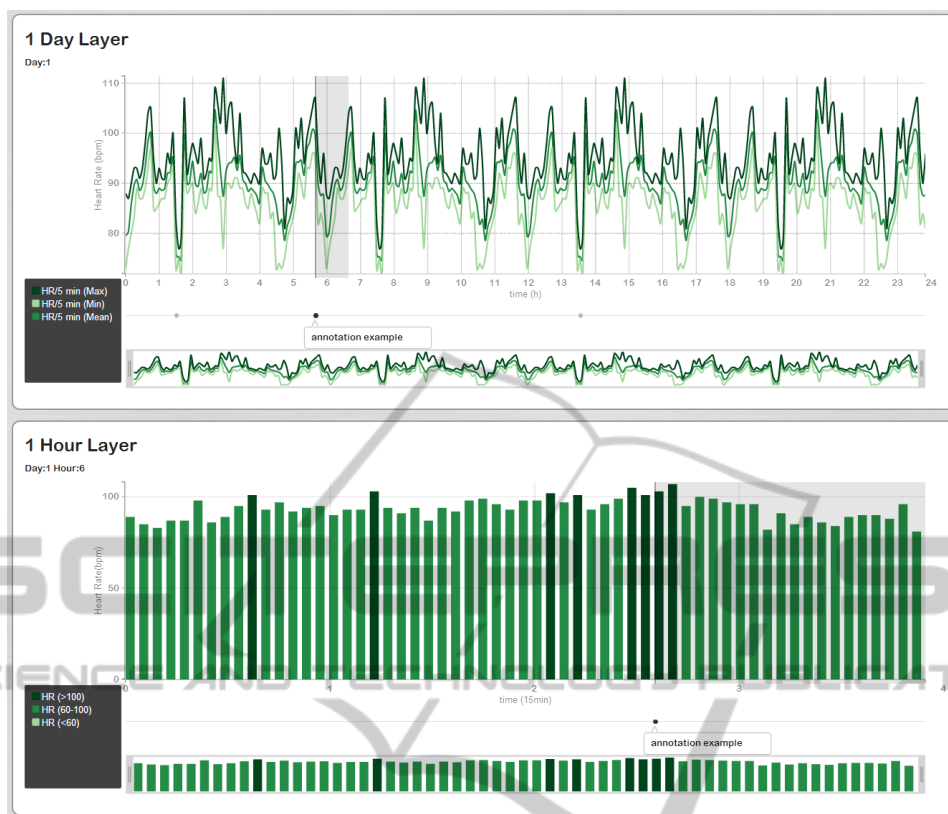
1 Day Layer

Day:1

110
100
90
80

Heart Rate (bpm)

0 1 2 3 4 5 6 7 8 9 10 11 12 13 14 15 16 17 18 19 20 21 22 23 24

time (h)

HR/5 min (Max)
HR/5 min (Min)
HR/5 min (Mean)

annotation example

1 Hour Layer

Day:1 Hour:6

100
50

Heart Rate(bpm)

0 1 2 3 4

time (15min)

HR (>100)
HR (60-100)
HR (<60)

annotation example

SCIENCE AND TECHNOLOGY PUBLICATIONS